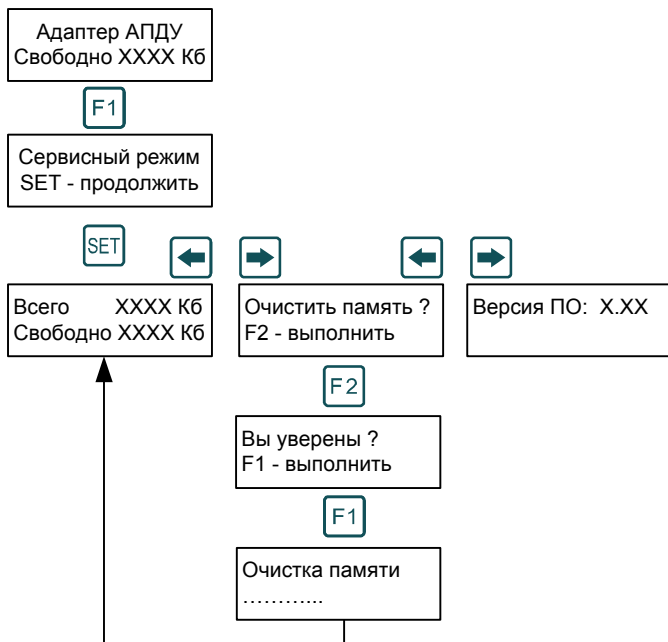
Адаптер АПДУ
Свободно XXXX Кб

F1

Сервисный режим
SET - продолжить

SET

Всего XXXX Кб
Свободно XXXX Кб

Очистить память ?
F2 - выполнить

Версия ПО: X.XX

F2

Вы уверены ?
F1 - выполнить

F1

Очистка памяти
………...